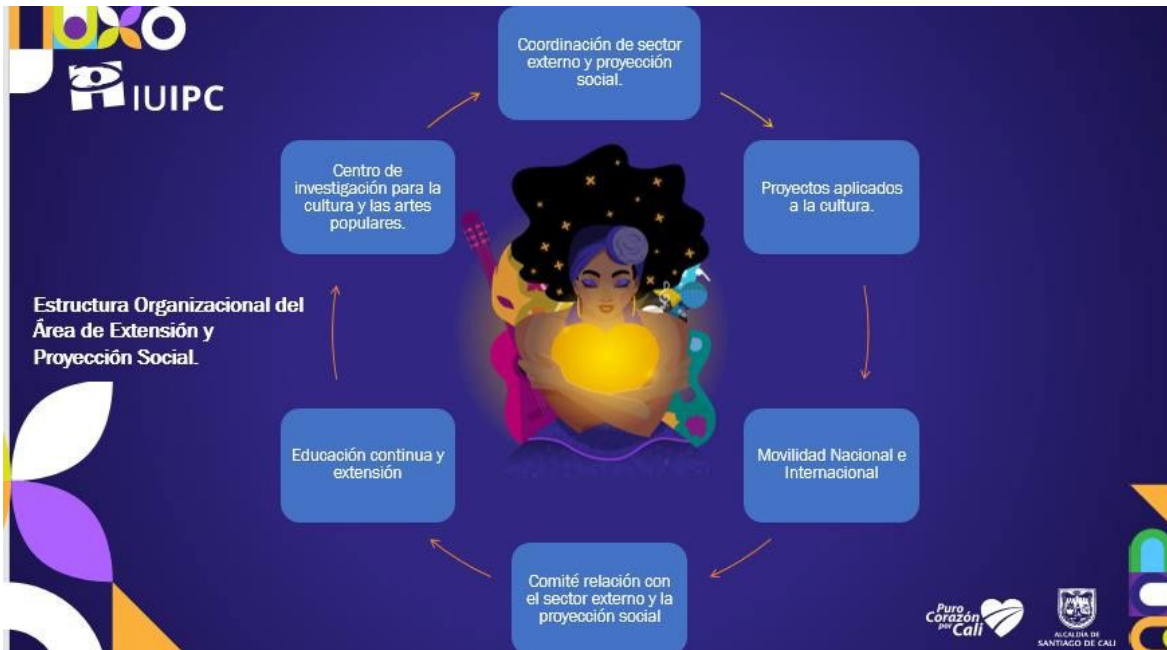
IUIPC

Coordinación de sector externo y proyección social.

Proyectos aplicados a la cultura.

Movilidad Nacional e Internacional

Comité relación con el sector externo y la proyección social

Educación continua y extensión

Centro de investigación para la cultura y las artes populares.

Estructura Organizacional del Área de Extensión y Proyección Social.

Puro Corazón por Cali

ALCALDÍA DE SANTIAGO DE CALI